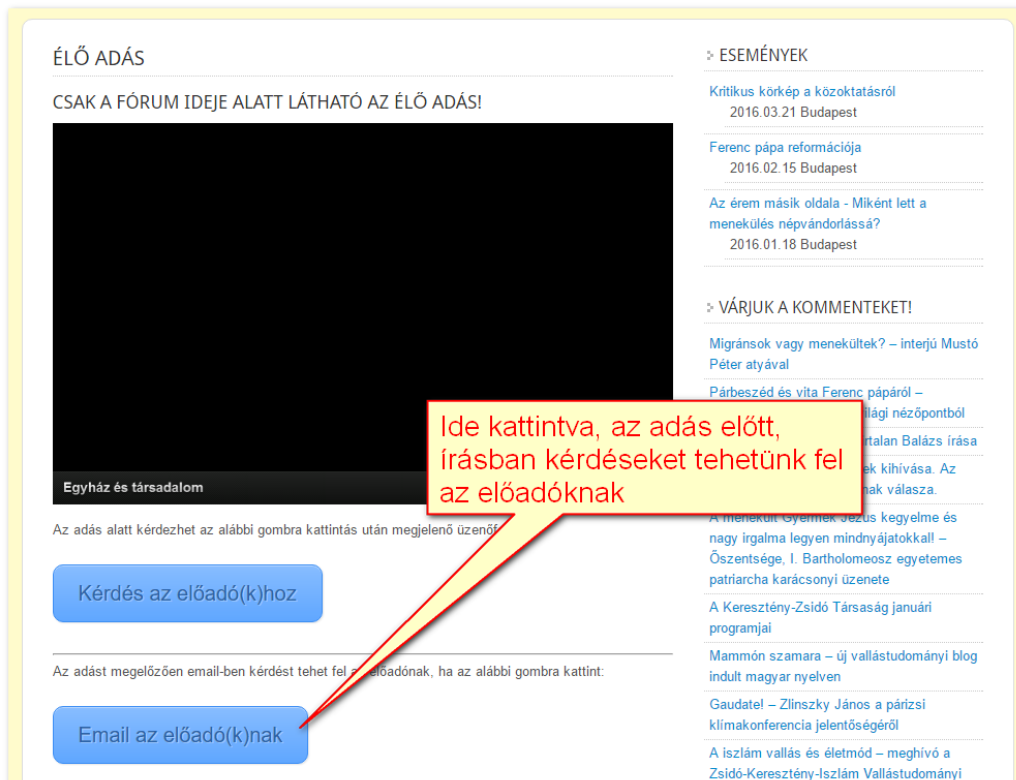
ÉLŐ ADÁS

CSAK A FÓRUM IDEJE ALATT LÁTHATÓ AZ ÉLŐ ADÁS!

Egyház és társadalom

Az adás alatt kérdezhet az alábbi gombra kattintás után megjelenő üzenő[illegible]

Kérdés az előadó(k)hoz

Az adást megelőzően email-ben kérdést tehet fel a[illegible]előadónak, ha az alábbi gombra kattint:

Email az előadó(k)nak

Ide kattintva, az adás előtt, írásban kérdéseket tehetünk fel az előadóknak

ESEMÉNYEK

Kritikus körkép a közoktatásról
2016.03.21 Budapest

Ferenc pápa reformációja
2016.02.15 Budapest

Az érem másik oldala - Miként lett a menekülés népvándorlássá?
2016.01.18 Budapest

VÁRJUK A KOMMENTEKET!

Migránsok vagy menekültek? – interjú Mustó Péter atyával

Párbeszéd és vita Ferenc pápáról – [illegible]világi nézőpontból

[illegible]rtalan Balázs írása

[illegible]ek kihívása. Az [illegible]nak válasza.

A menekült Gyermek Jézus kegyelme és nagy irgalma legyen mindnyájatokkal! – Őszentsége, I. Bartholomeosz egyetemes patriarcha karácsonyi üzenete

A Keresztény-Zsidó Társaság januári programjai

Mammón szamara – új vallástudományi blog indult magyar nyelven

Gaudete! – Zlinszky János a párizsi klímakonferencia jelentőségéről

A iszlám vallás és életmód – meghívó a Zsidó-Keresztény-Iszlám Vallástudományi